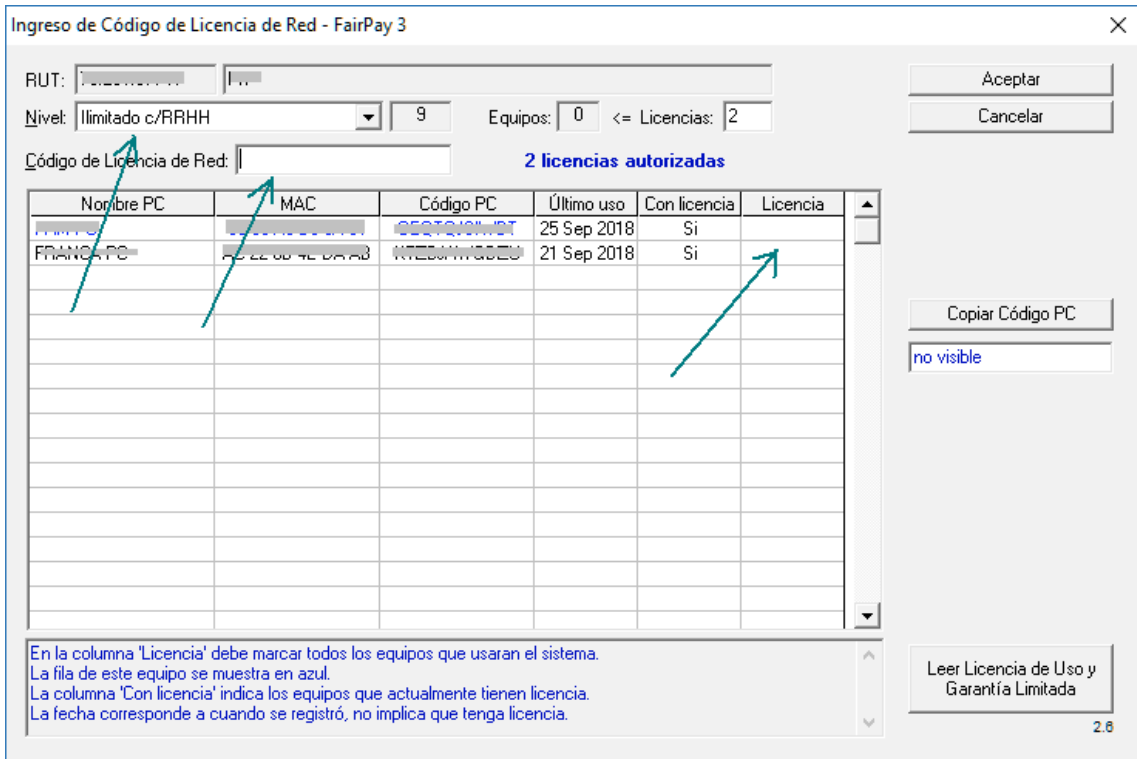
Ingreso de Código de Licencia de Red - FairPay 3

RUT: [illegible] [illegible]

Nivel: Ilimitado c/RRHH 9 Equipos: 0 <= Licencias: 2

Código de Licencia de Red:

2 licencias autorizadas

| Nombre PC | MAC | Código PC | Último uso | Con licencia | Licencia |
|---|---|---|---|---|---|
| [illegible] | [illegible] | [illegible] | 25 Sep 2018 | Si | |
| FRANCA-PC | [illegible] | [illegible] | 21 Sep 2018 | Si | |

Aceptar

Cancelar

Copiar Código PC

no visible

En la columna 'Licencia' debe marcar todos los equipos que usaran el sistema.
La fila de este equipo se muestra en azul.
La columna 'Con licencia' indica los equipos que actualmente tienen licencia.
La fecha corresponde a cuando se registró, no implica que tenga licencia.

Leer Licencia de Uso y Garantía Limitada

2.6